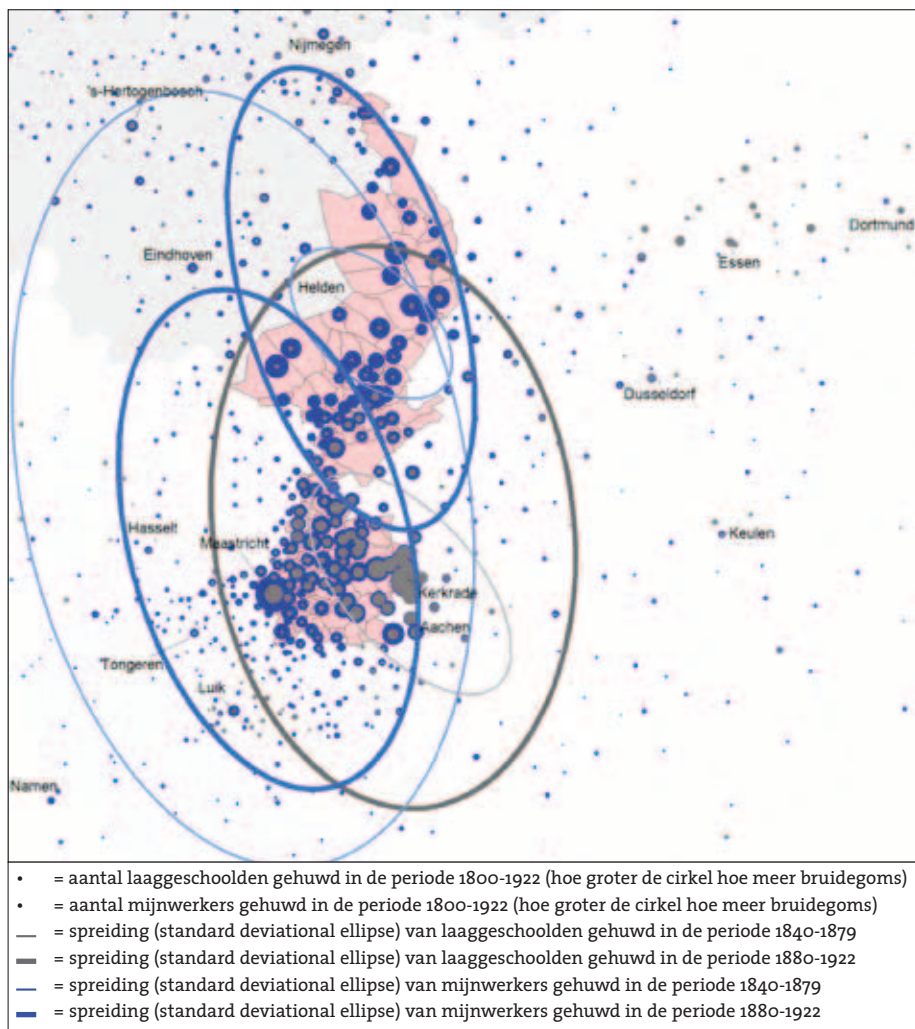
Nijmegen
's-Hertogenbosch
Eindhoven
Helden
Essen
Dortmund
Dusseldorf
Hasselt
Maastricht
Keulen
Kerkrade
Aachen
Tongeren
Luik
Namen

• = aantal laaggeschoolden gehuwd in de periode 1800-1922 (hoe groter de cirkel hoe meer bruidegoms)
• = aantal mijnwerkers gehuwd in de periode 1800-1922 (hoe groter de cirkel hoe meer bruidegoms)
— = spreiding (standard deviational ellipse) van laaggeschoolden gehuwd in de periode 1840-1879
— = spreiding (standard deviational ellipse) van laaggeschoolden gehuwd in de periode 1880-1922
— = spreiding (standard deviational ellipse) van mijnwerkers gehuwd in de periode 1840-1879
— = spreiding (standard deviational ellipse) van mijnwerkers gehuwd in de periode 1880-1922